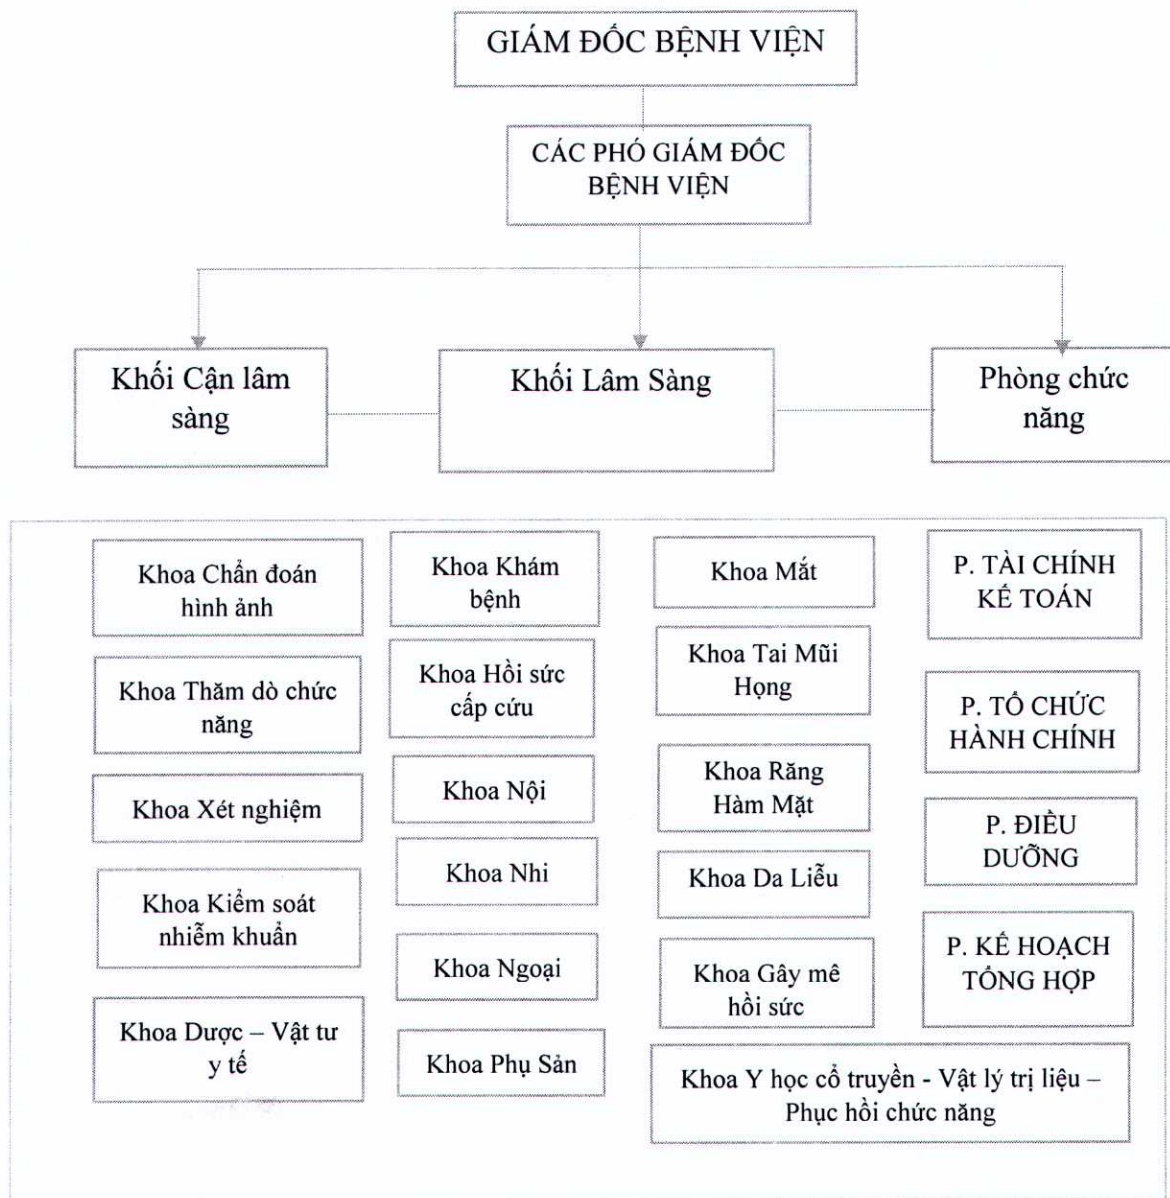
GIÁM ĐỐC BỆNH VIỆN

CÁC PHÓ GIÁM ĐỐC BỆNH VIỆN

Khối Cận lâm sàng

Khối Lâm Sàng

Phòng chức năng

Khoa Chẩn đoán hình ảnh

Khoa Thăm dò chức năng

Khoa Xét nghiệm

Khoa Kiểm soát nhiễm khuẩn

Khoa Dược – Vật tư y tế

Khoa Khám bệnh

Khoa Hồi sức cấp cứu

Khoa Nội

Khoa Nhi

Khoa Ngoại

Khoa Phụ Sản

Khoa Mắt

Khoa Tai Mũi Họng

Khoa Răng Hàm Mặt

Khoa Da Liễu

Khoa Gây mê hồi sức

Khoa Y học cổ truyền - Vật lý trị liệu – Phục hồi chức năng

P. TÀI CHÍNH KẾ TOÁN

P. TỔ CHỨC HÀNH CHÍNH

P. ĐIỀU DƯỠNG

P. KẾ HOẠCH TỔNG HỢP